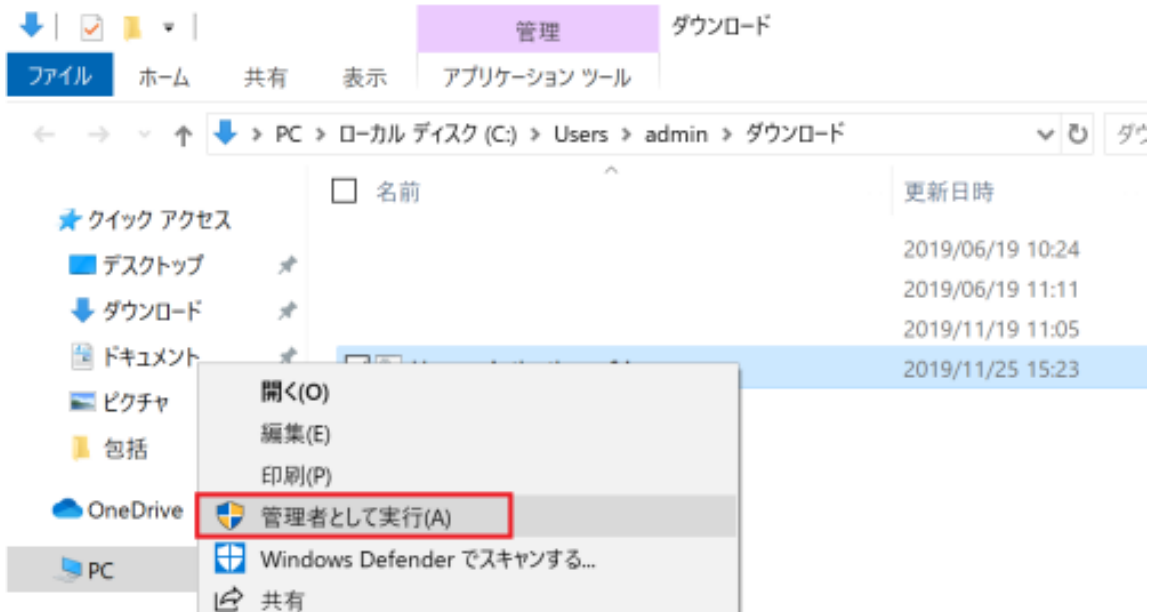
管理

ダウンロード

ファイル ホーム 共有 表示 アプリケーション ツール

PC > ローカル ディスク (C:) > Users > admin > ダウンロード

ダウ

名前

更新日時

クイック アクセス

デスクトップ

ダウンロード

ドキュメント

ピクチャ

包括

OneDrive

PC

2019/06/19 10:24

2019/06/19 11:11

2019/11/19 11:05

2019/11/25 15:23

開く(O)

編集(E)

印刷(P)

管理者として実行(A)

Windows Defender でスキャンする...

共有